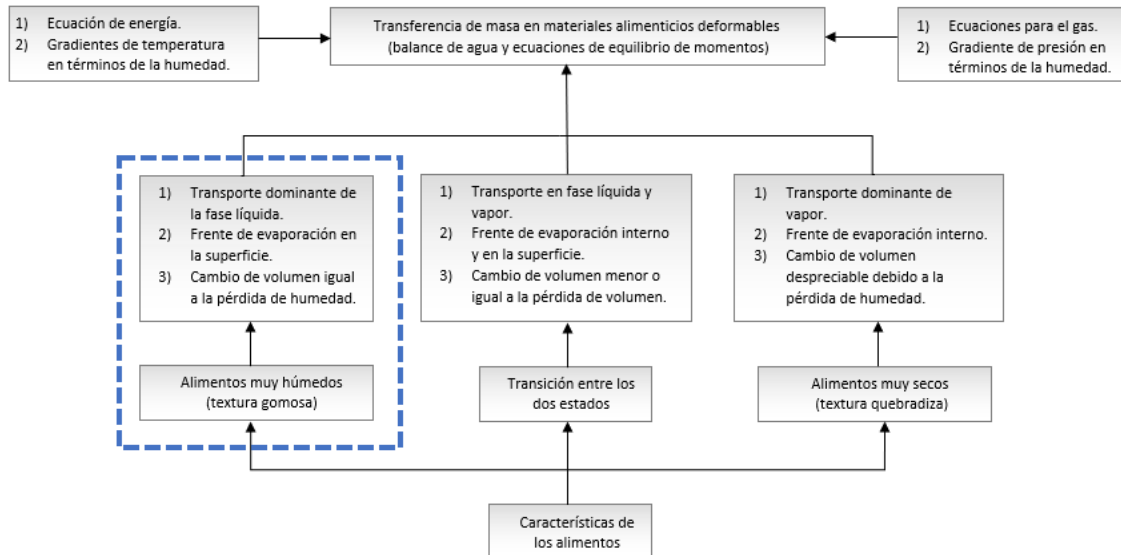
1) Ecuación de energía.
2) Gradientes de temperatura en términos de la humedad.

Transferencia de masa en materiales alimenticios deformables (balance de agua y ecuaciones de equilibrio de momentos)

1) Ecuaciones para el gas.
2) Gradiente de presión en términos de la humedad.

1) Transporte dominante de la fase líquida.
2) Frente de evaporación en la superficie.
3) Cambio de volumen igual a la pérdida de humedad.

1) Transporte en fase líquida y vapor.
2) Frente de evaporación interno y en la superficie.
3) Cambio de volumen menor o igual a la pérdida de volumen.

1) Transporte dominante de vapor.
2) Frente de evaporación interno.
3) Cambio de volumen despreciable debido a la pérdida de humedad.

Alimentos muy húmedos (textura gomosa)

Transición entre los dos estados

Alimentos muy secos (textura quebradiza)

Características de los alimentos